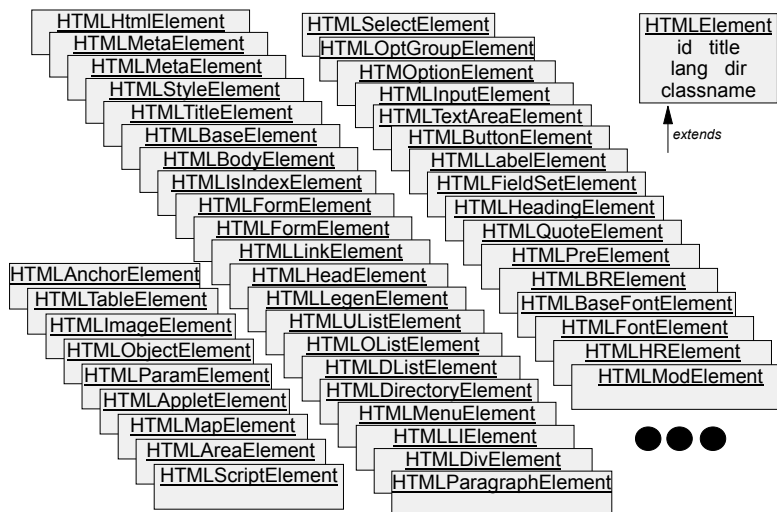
HTMLHtmlElement
HTMLMetaElement
HTMLMetaElement
HTMLStyleElement
HTMLTitleElement
HTMLBaseElement
HTMLBodyElement
HTMLIsIndexElement
HTMLFormElement
HTMLFormElement
HTMLLinkElement
HTMLHeadElement
HTMLLegenElement
HTMLUListElement
HTMLOListElement
HTMLDListElement
HTMLDirectoryElement
HTMLMenuElement
HTMLLIElement
HTMLDivElement
HTMLParagraphElement

HTMLAnchorElement
HTMLTableElement
HTMLImageElement
HTMLObjectElement
HTMLParamElement
HTMLAppletElement
HTMLMapElement
HTMLAreaElement
HTMLScriptElement

HTMLSelectElement
HTMLOptGroupElement
HTMOptionElement
HTMLInputElement
HTMLTextAreaElement
HTMLButtonElement
HTMLLabelElement
HTMLFieldSetElement
HTMLHeadingElement
HTMLQuoteElement
HTMLPreElement
HTMLBRElement
HTMLBaseFontElement
HTMLFontElement
HTMLHRElement
HTMLModElement

HTMLElement
id title
lang dir
classname

extends